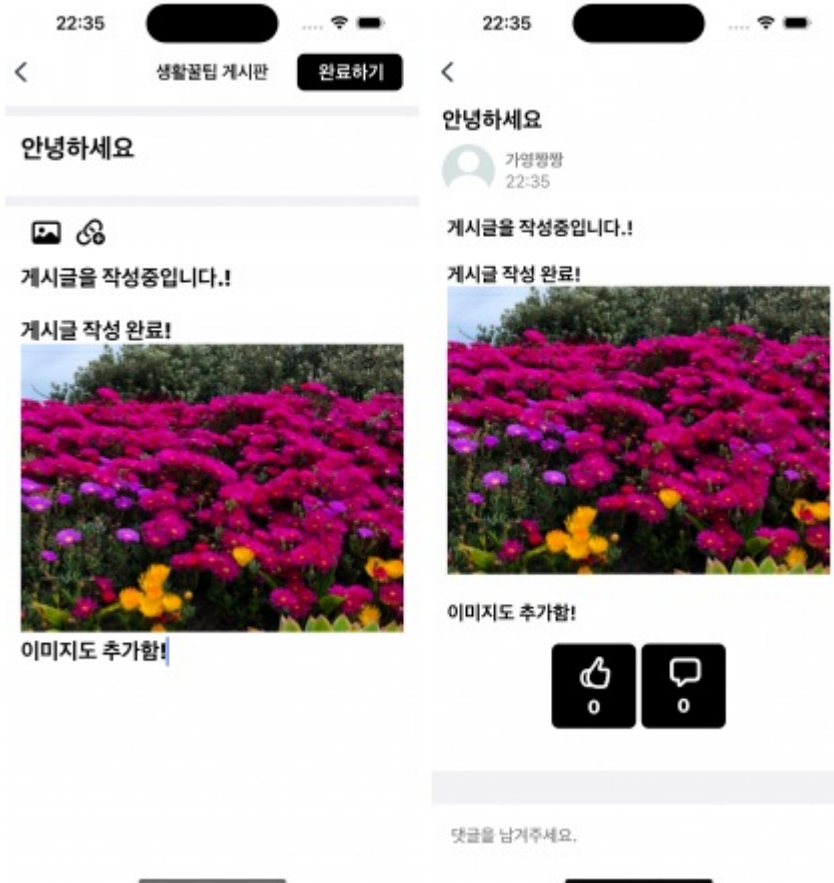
22:35

<

생활꿀팁 게시판

완료하기

안녕하세요

게시글을 작성중입니다.!

게시글 작성 완료!

이미지도 추가함!

22:35

<

안녕하세요

가영짱짱
22:35

게시글을 작성중입니다.!

게시글 작성 완료!

이미지도 추가함!

0

0

댓글을 남겨주세요.